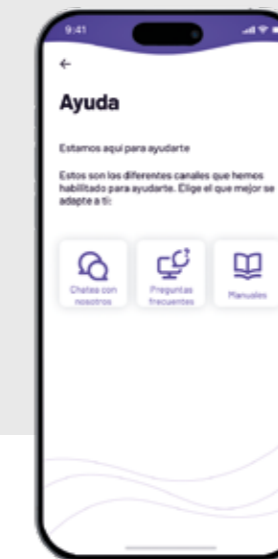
9:41

←

Ayuda

Estamos aquí para ayudarte

Estos son los diferentes canales que hemos habilitado para ayudarte. Elige el que mejor se adapte a ti:

Chatea con nosotros

Preguntas frecuentes

Manuales